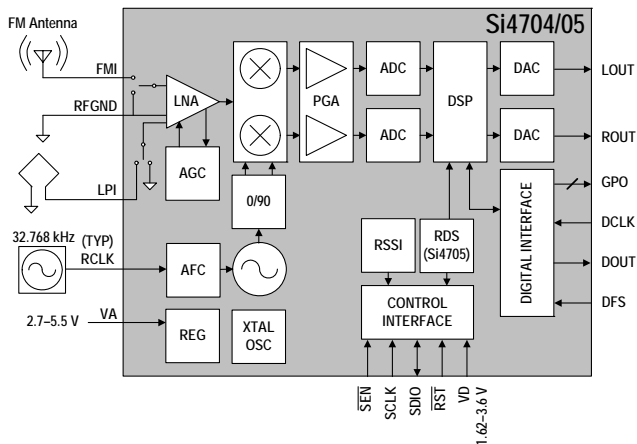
FM Antenna

Si4704/05

FMI

RFGND

LNA

LPI

AGC

PGA

ADC

ADC

DSP

DAC

DAC

LOUT

ROUT

GPO

DCLK

DOUT

DFS

DIGITAL INTERFACE

0/90

32.768 kHz (TYP)
RCLK

AFC

RSSI

RDS (Si4705)

CONTROL INTERFACE

2.7–5.5 V

VA

REG

XTAL OSC

$\overline{SEN}$ SCLK SDIO $\overline{RST}$ VD

1.62–3.6 V